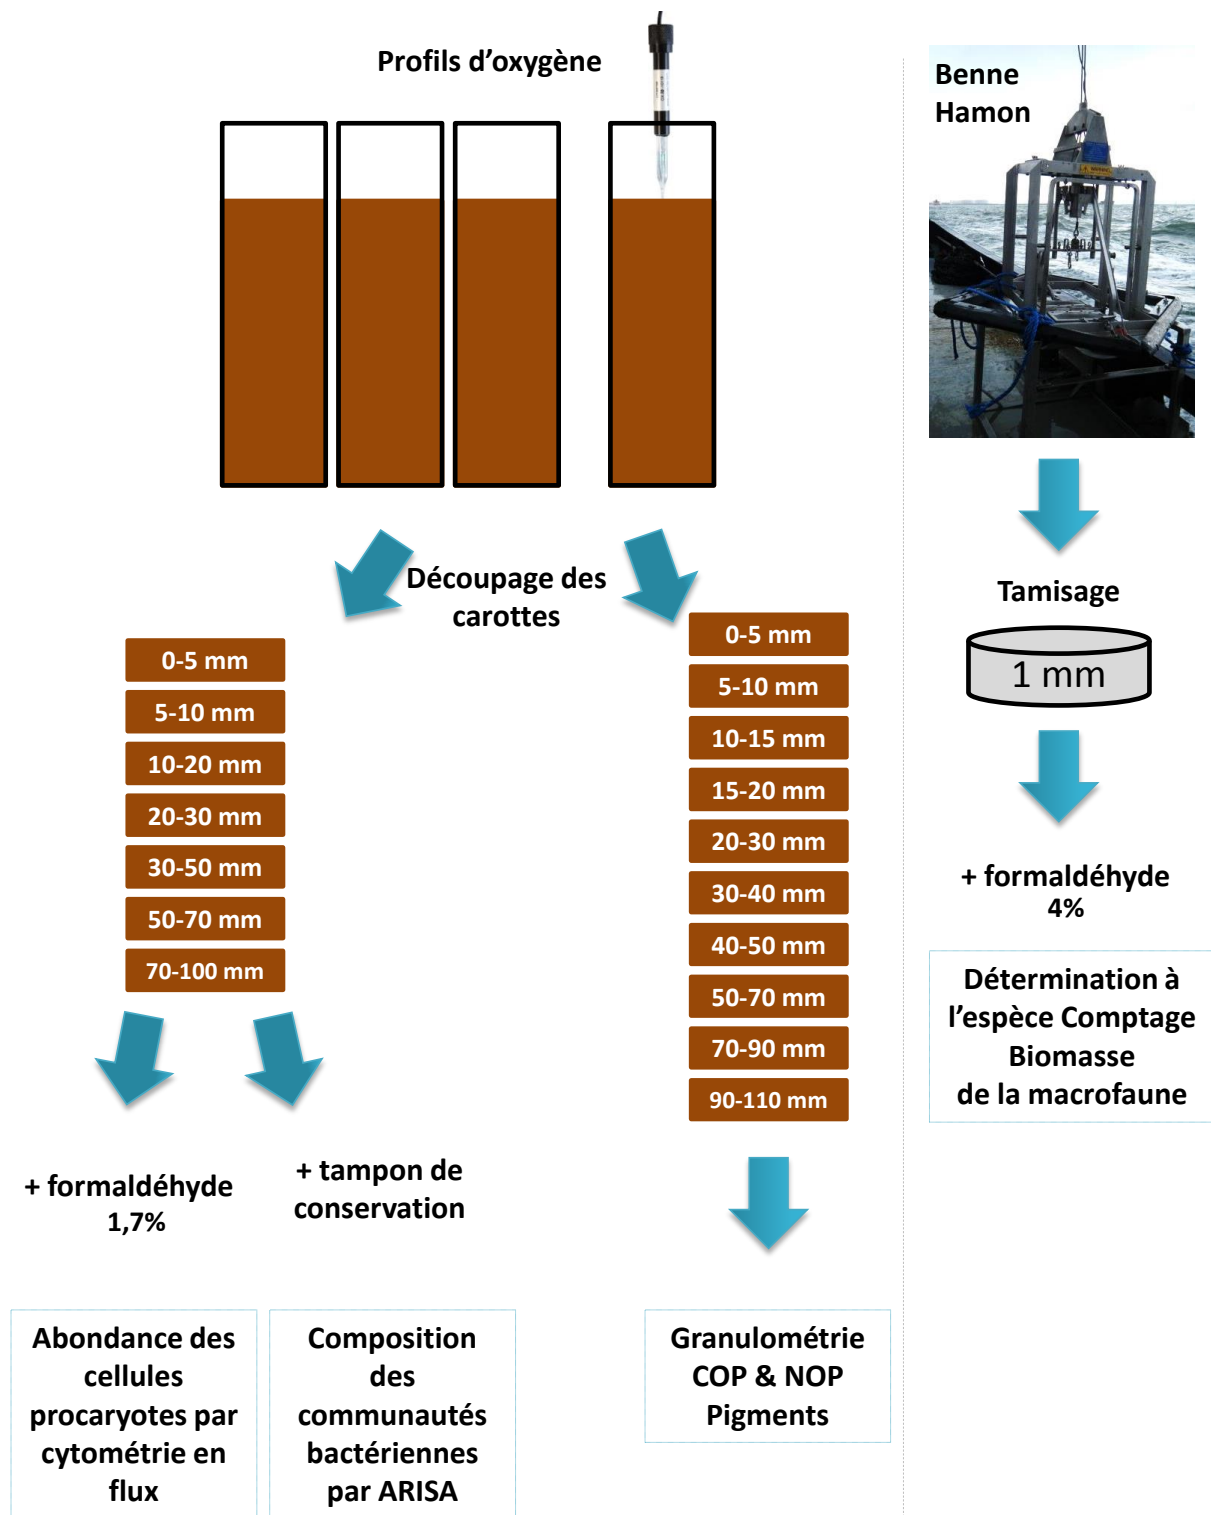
Profils d'oxygène

Benne Hamon

Découpage des carottes

0-5 mm
5-10 mm
10-20 mm
20-30 mm
30-50 mm
50-70 mm
70-100 mm

0-5 mm
5-10 mm
10-15 mm
15-20 mm
20-30 mm
30-40 mm
40-50 mm
50-70 mm
70-90 mm
90-110 mm

Tamisage

1 mm

+ formaldéhyde 4%

Détermination à l'espèce Comptage Biomasse de la macrofaune

+ formaldéhyde 1,7%

+ tampon de conservation

Abondance des cellules procaryotes par cytométrie en flux

Composition des communautés bactériennes par ARISA

Granulométrie COP & NOP Pigments